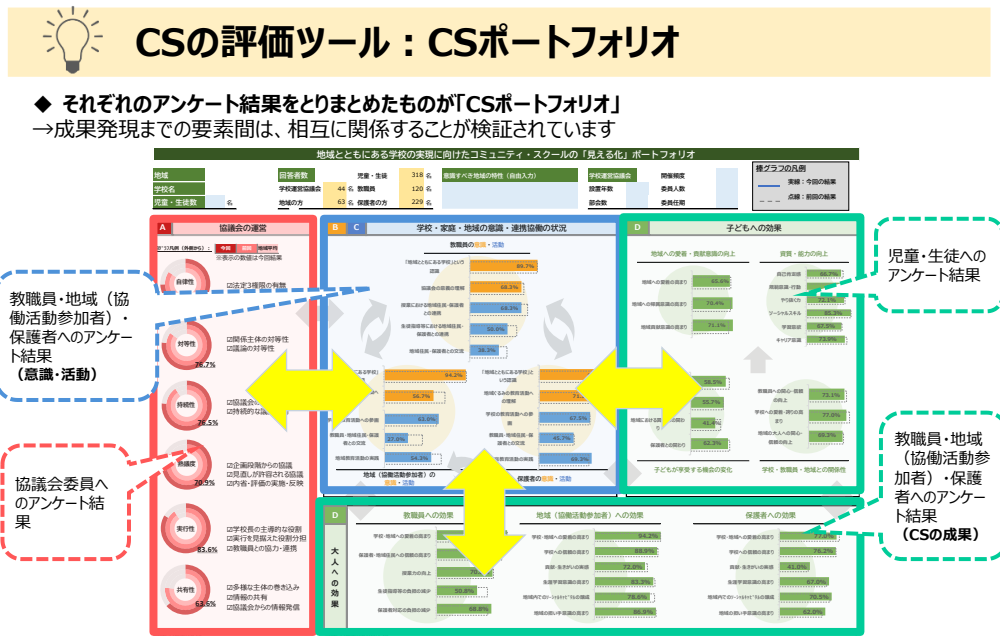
CSの評価ツール：CSポートフォリオ

◆ それぞれのアンケート結果をとりまとめたものが「CSポートフォリオ」
→成果発現までの要素間は、相互に関係することが検証されています

地域とともにある学校の実現に向けたコミュニティ・スクールの「見える化」ポートフォリオ

| 地域 | | 回答者数 | 児童・生徒 318 名 | 意識すべき地域の特性（自由入力） | 学校運営協議会 | 開催頻度 |
|---|---|---|---|---|---|---|
| 学校名 | | 学校運営協議会 44 名 | 教職員 120 名 | | 設置年数 | 委員人数 |
| 児童・生徒数 名 | | 地域の方 63 名 | 保護者の方 229 名 | | 部会数 | 委員任期 |

棒グラフの凡例
実線：今回の結果
点線：前回の結果

A 協議会の運営
自律性
☑決定3種類の有効
対等性 78.7%
☑関係主体の対等性
☑議論の対等性
持続性 76.5%
☑協議会の持続性
☑持続的な議論
熟議度 70.9%
☑企画段階からの協議
☑見直しが許容される協議
☑内容・評価の実施・反映
実行性 83.6%
☑学校長の主導的な役割
☑実行を見据えた役割分担
☑教職員との協力・連携
共有性 63.5%
☑多様な主体の巻き込み
☑情報の共有
☑協議会からの情報発信

B C 学校・家庭・地域の意識・連携協働の状況
教職員の意識・活動
89.7% 68.3% 68.3% 59.8% 36.3%
94.2% 56.7% 61.9% 37.0% 54.3%
67.5% 46.7% 69.3%
地域（協働活動参加者）の意識・活動
保護者の意識・活動

D 子どもへの効果
地域への愛着・貢献意識の向上
65.6% 79.4% 71.1%
資質・能力の向上
66.7% 75.1% 80.3% 67.9% 73.9%
58.3% 55.7% 41.4% 62.3%
73.1% 77.6% 69.3%
子どもが学習する機会の変化
学校・教職員・地域との関係性

児童・生徒へのアンケート結果

教職員・地域（協働活動参加者）・保護者へのアンケート結果
（意識・活動）

協議会委員へのアンケート結果

D 大人への効果
教職員への効果
地域（協働活動参加者）への効果
保護者への効果
94.2% 89.9% 72.0% 83.3% 78.9% 86.9%
50.8% 68.8%
77.6% 76.2% 41.0% 67.9% 70.5% 63.8%

教職員・地域（協働活動参加者）・保護者へのアンケート結果
（CSの成果）